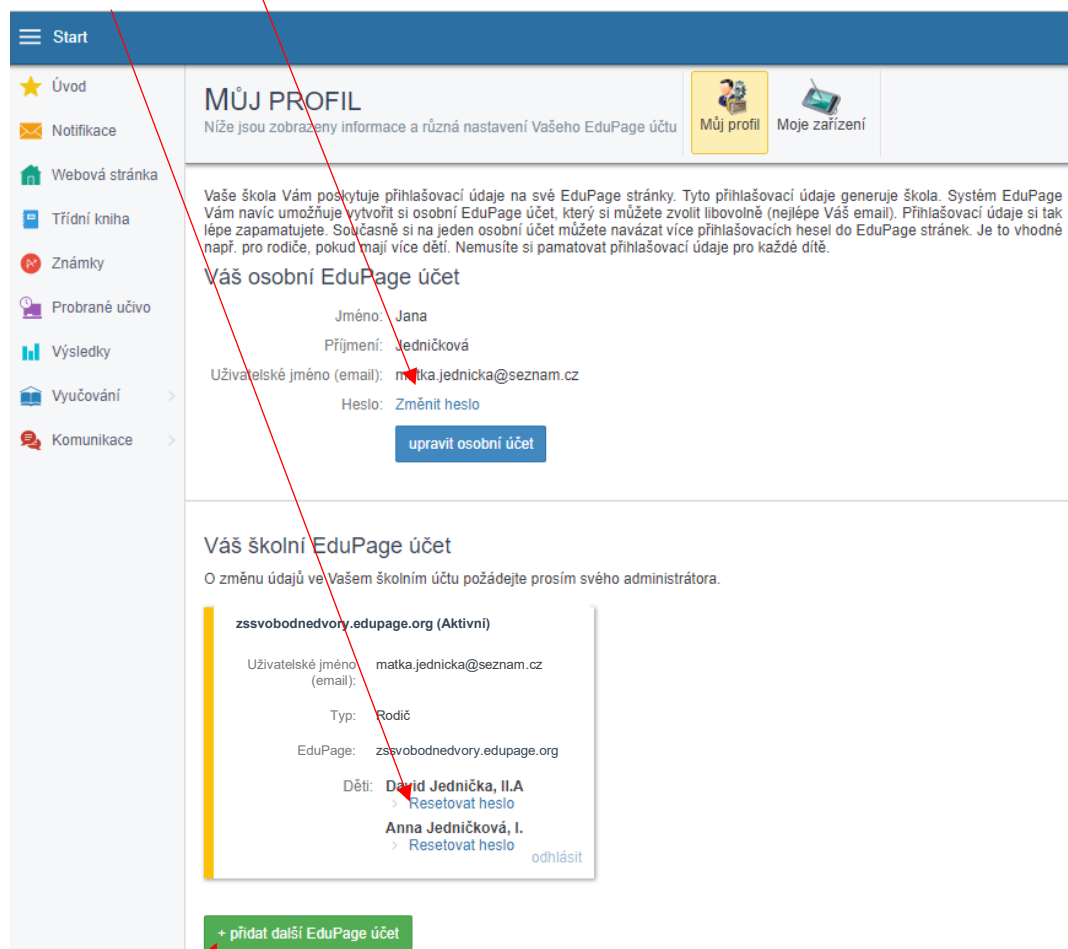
Start

Úvod
Notifikace
Webová stránka
Třídní kniha
Známky
Probrané učivo
Výsledky
Vyučování
Komunikace

MŮJ PROFIL
Níže jsou zobrazeny informace a různá nastavení Vašeho EduPage účtu

Můj profil
Moje zařízení

Vaše škola Vám poskytuje přihlašovací údaje na své EduPage stránky. Tyto přihlašovací údaje generuje škola. Systém EduPage Vám navíc umožňuje vytvořit si osobní EduPage účet, který si můžete zvolit libovolně (nejlépe Váš email). Přihlašovací údaje si tak lépe zapamatujete. Současně si na jeden osobní účet můžete navázat více přihlašovacích hesel do EduPage stránek. Je to vhodné např. pro rodiče, pokud mají více dětí. Nemusíte si pamatovat přihlašovací údaje pro každé dítě.

Váš osobní EduPage účet

Jméno: Jana
Příjmení: Jedničková
Uživatelské jméno (email): matka.jednicka@seznam.cz
Heslo: Změnit heslo

upravit osobní účet

Váš školní EduPage účet

O změnu údajů ve Vašem školním účtu požádejte prosím svého administrátora.

zssvobodnedvory.edupage.org (Aktivní)

Uživatelské jméno (email): matka.jednicka@seznam.cz
Typ: Rodič
EduPage: zssvobodnedvory.edupage.org
Děti: David Jednička, II.A
Resetovat heslo
Anna Jedničková, I.
Resetovat heslo
odhlásit

+ přidat další EduPage účet